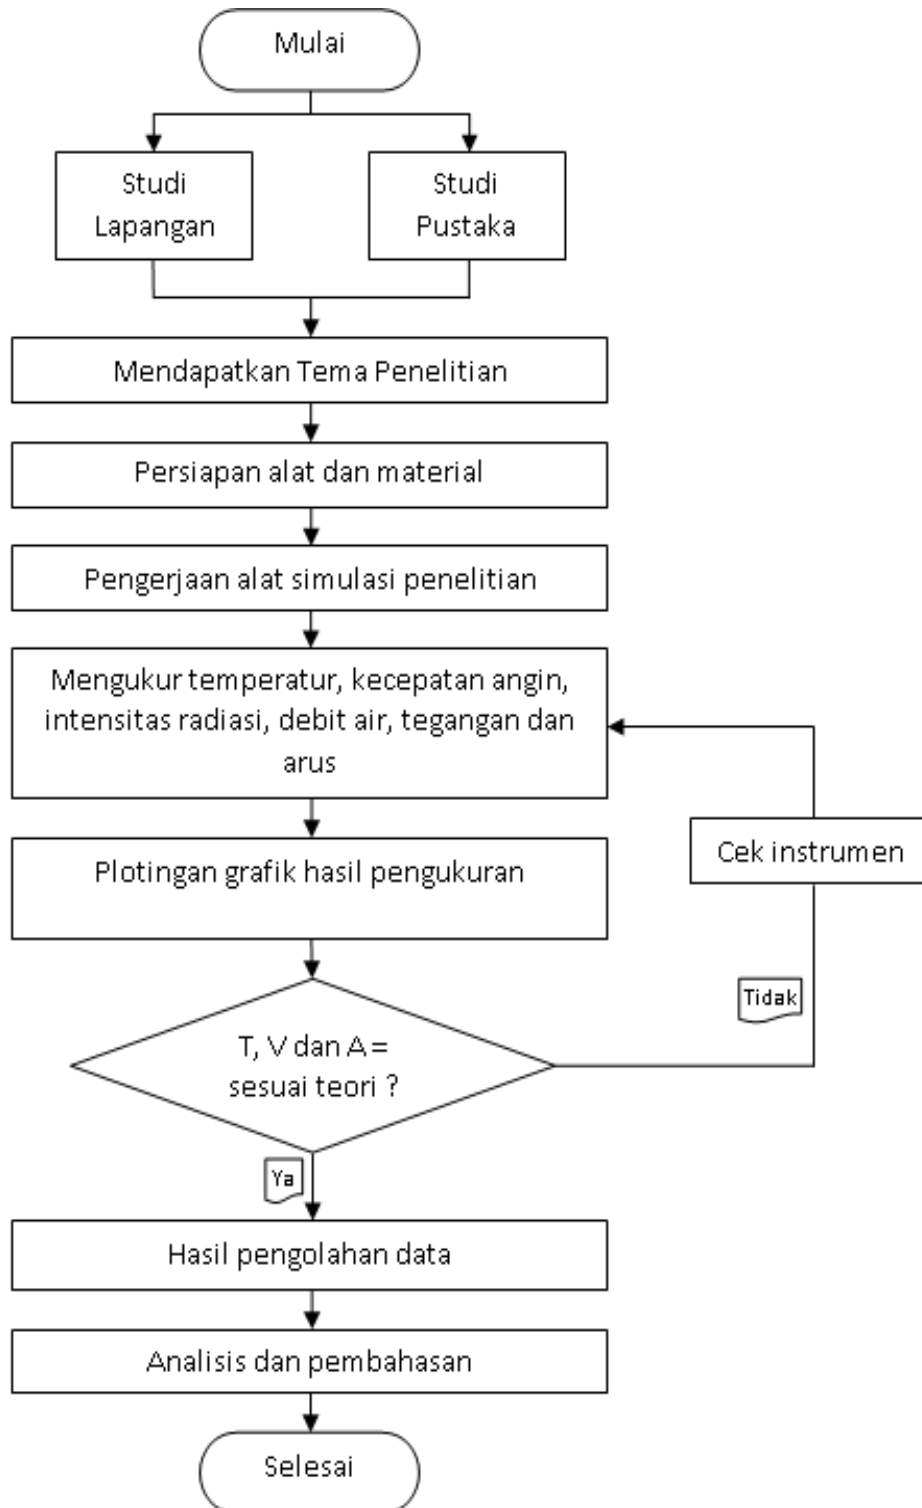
Mulai

Studi Lapangan

Studi Pustaka

Mendapatkan Tema Penelitian

Persiapan alat dan material

Pengerjaan alat simulasi penelitian

Mengukur temperatur, kecepatan angin, intensitas radiasi, debit air, tegangan dan arus

Cek instrumen

Plotingan grafik hasil pengukuran

Tidak

T, V dan A = sesuai teori ?

Ya

Hasil pengolahan data

Analisis dan pembahasan

Selesai